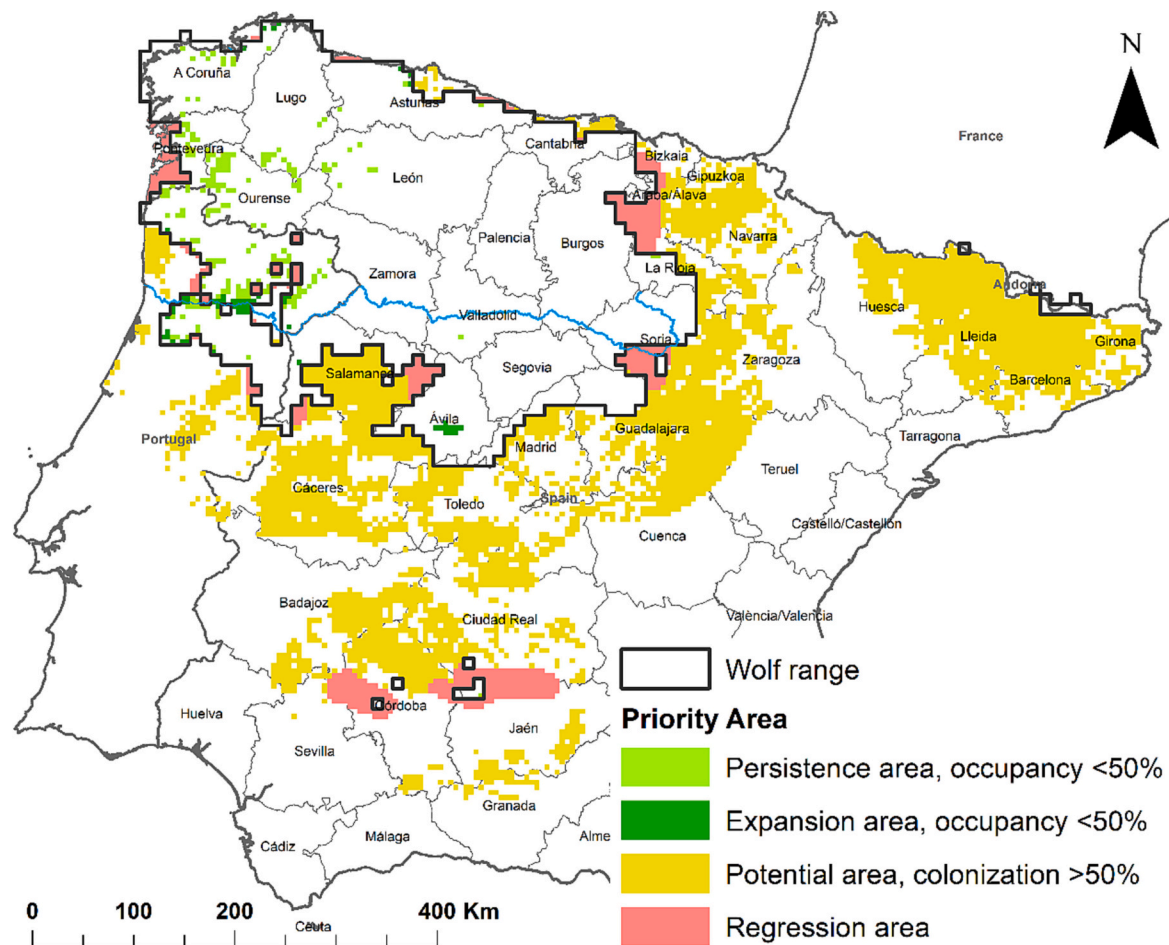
N

A Coruña
Lugo
Asturias
Cantabria
Bizkaia
Gipuzkoa
France
Pontevedra
León
Araba/Álava
Ourense
Navarra
Palencia
Burgos
La Rioja
Zamora
Andorra
Huesca
Valladolid
Lleida
Girona
Soria
Salamanca
Segovia
Zaragoza
Barcelona
Portugal
Ávila
Guadalajara
Tarragona
Madrid
Teruel
Cáceres
Spain
Toledo
Castelló/Castellón
Cuenca
Badajoz
València/Valencia
Ciudad Real
Huelva
Córdoba
Jaén
Sevilla
Granada
Cádiz
Málaga
Alme
Ceuta

0 100 200 400 Km

Wolf range
Priority Area
Persistence area, occupancy <50%
Expansion area, occupancy <50%
Potential area, colonization >50%
Regression area